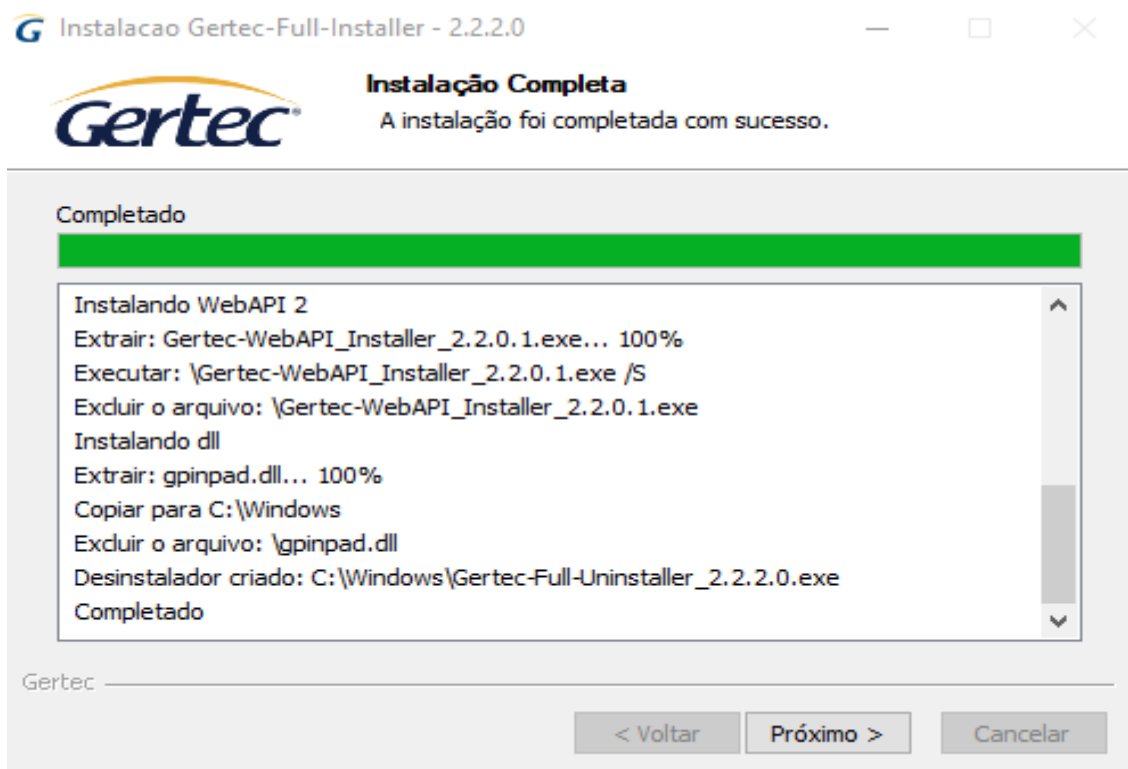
Instalacao Gertec-Full-Installer - 2.2.2.0

Gertec

Instalação Completa
A instalação foi completada com sucesso.

Completado

Instalando WebAPI 2
Extrair: Gertec-WebAPI_Installer_2.2.0.1.exe... 100%
Executar: \Gertec-WebAPI_Installer_2.2.0.1.exe /S
Excluir o arquivo: \Gertec-WebAPI_Installer_2.2.0.1.exe
Instalando dll
Extrair: gpinpad.dll... 100%
Copiar para C:\Windows
Excluir o arquivo: \gpinpad.dll
Desinstalador criado: C:\Windows\Gertec-Full-Uninstaller_2.2.2.0.exe
Completado

Gertec

< Voltar
Próximo >
Cancelar